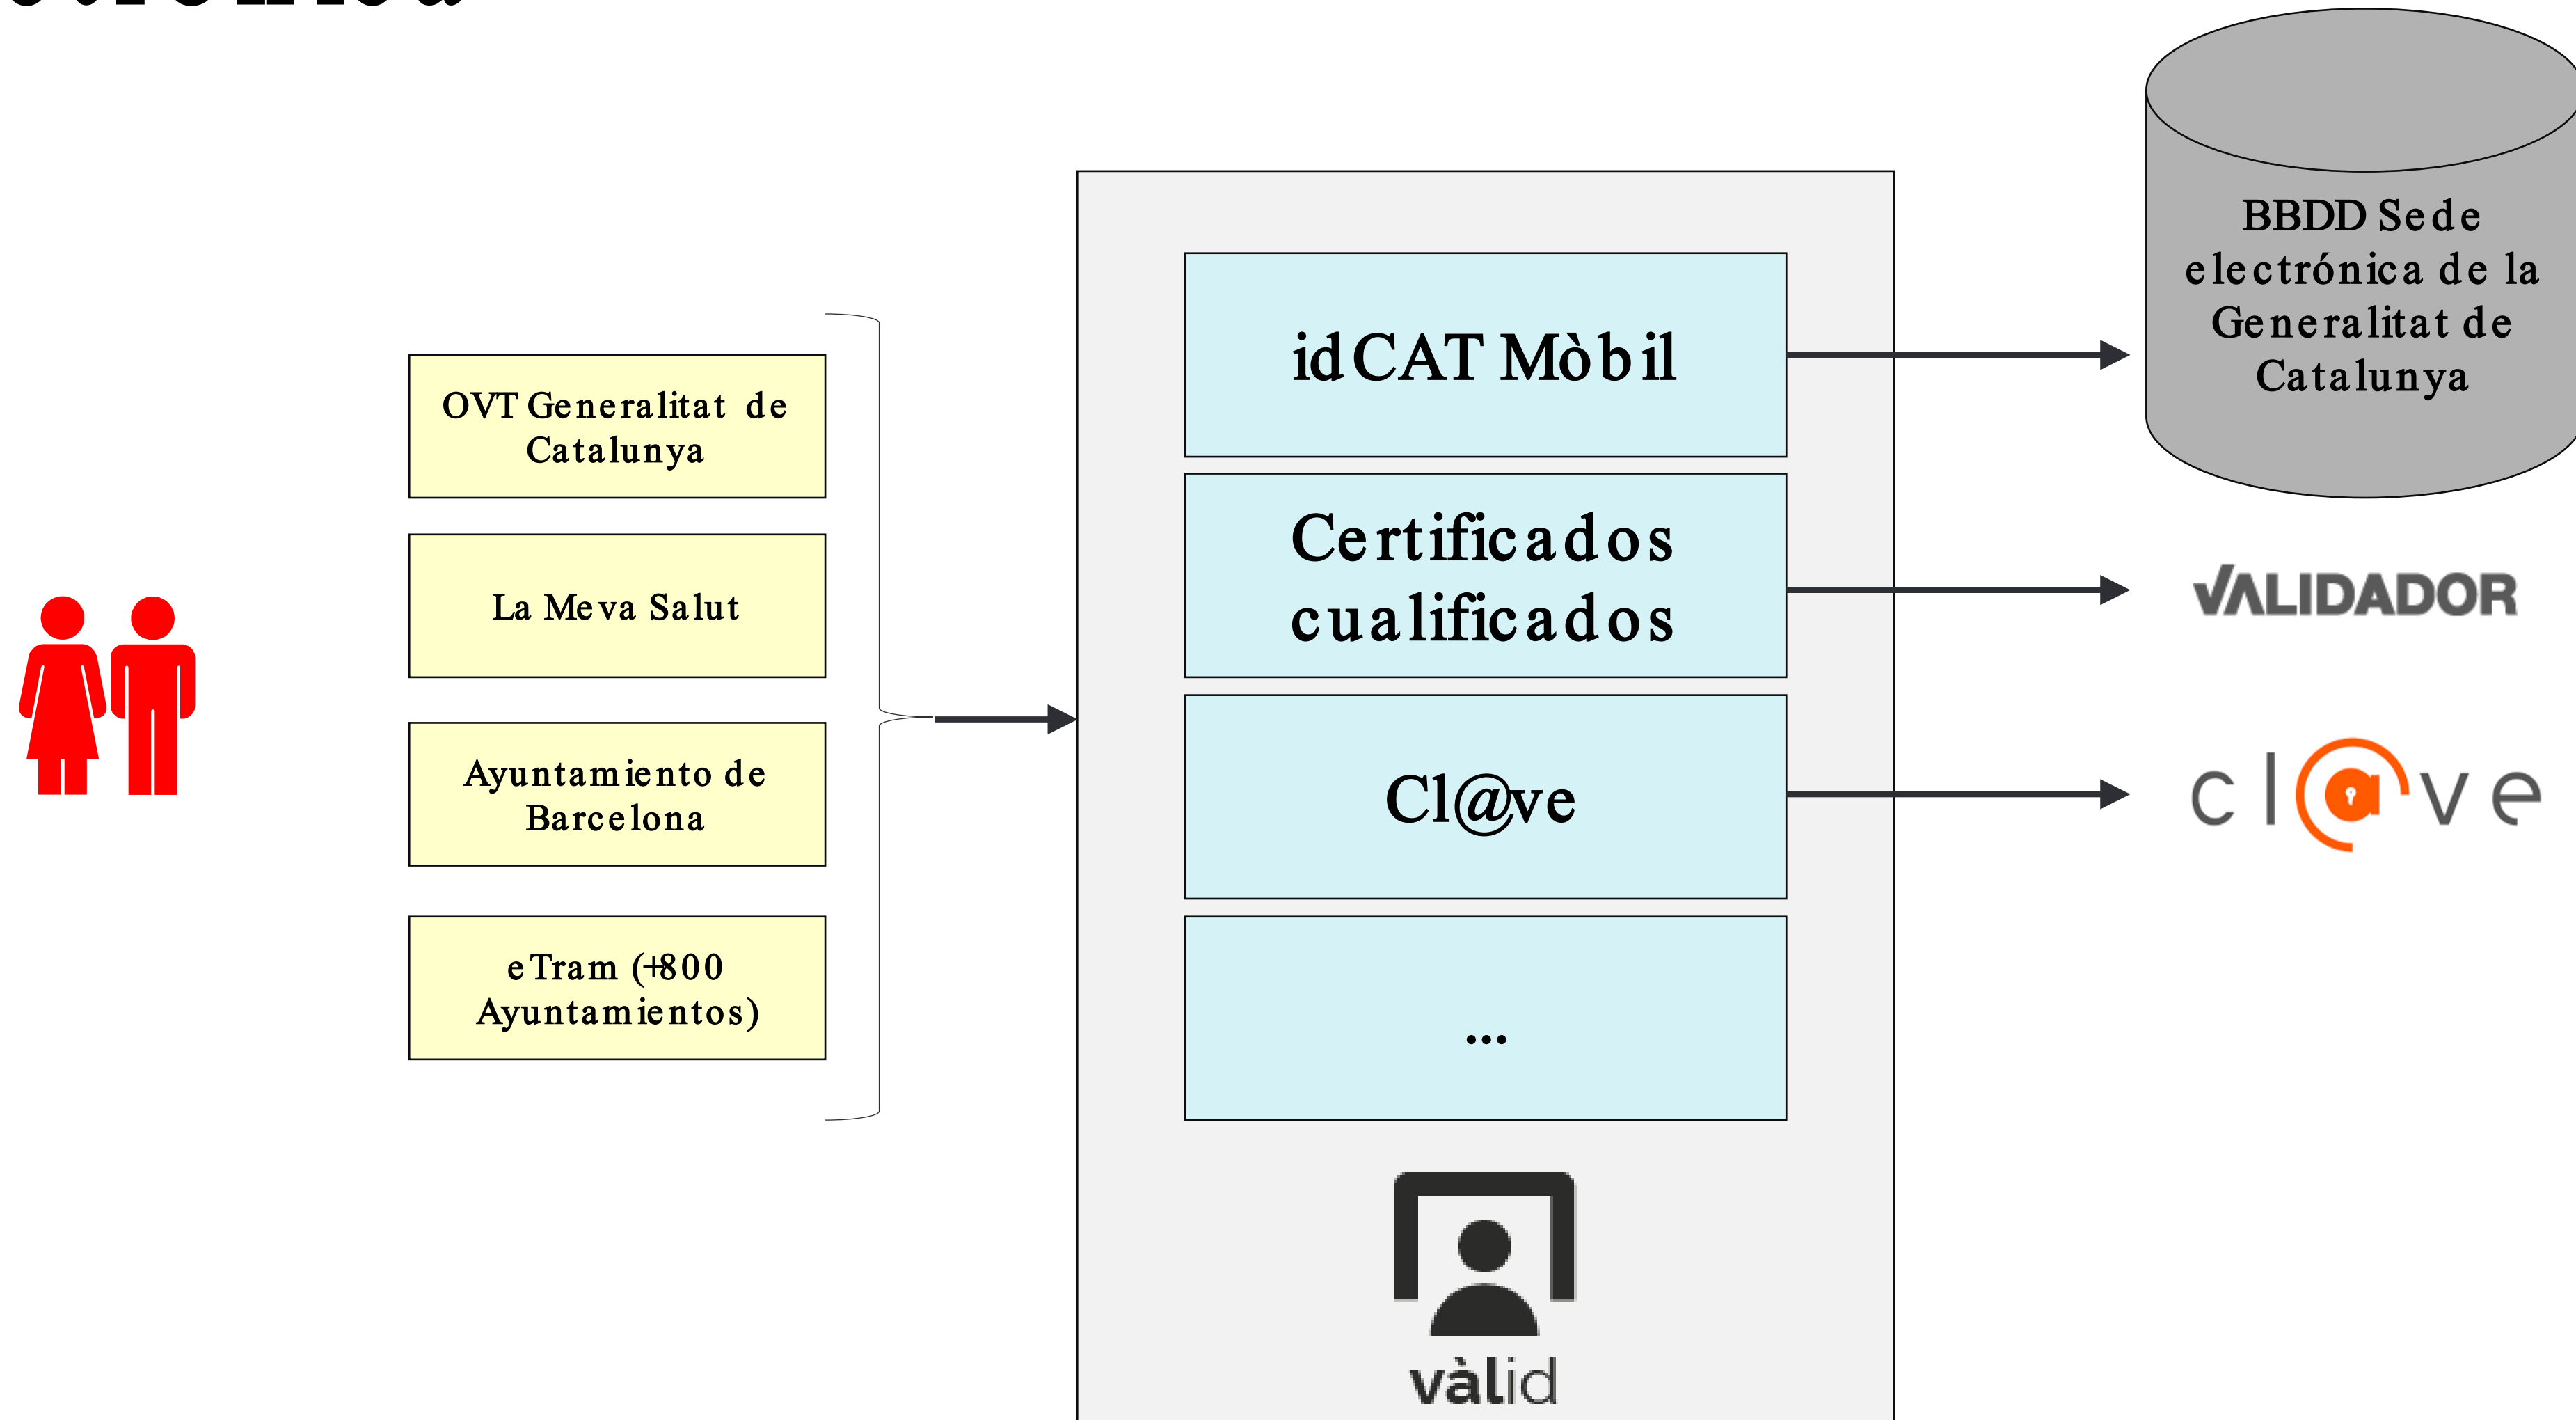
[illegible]

OVT Generalitat de Catalunya

La Meva Salut

Ayuntamiento de Barcelona

eTram (+800 Ayuntamientos)

idCAT Mòbil

Certificados cualificados

Cl@ve

...

vàlid

BBDD Sede electrónica de la Generalitat de Catalunya

VALIDADOR

cl@ve